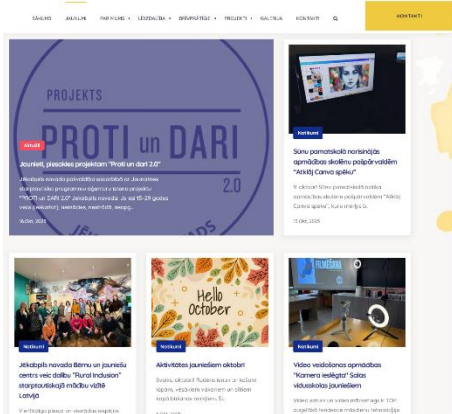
SĀKUMS JAUNUMI PAR MUMS LEGDAĻBA BRĪVPRĀTĪGIE PROJEKTI KALTRIJA KONTAKTI

KONTAKTI

PROJEKTS PROTI un DARI 2.0

Aktuāli

Jaunieti, piesakies projektam "Proti un dari 2.0"

Jēkabpils novada pašvaldība sadarbībā ar Jaunatnes starptautisko programmu aģentūru īsteno projektu "PROTI un DARI 2.0". Jēkabpils novadā. Ja esi 15–29 gadus vecs jaunietis, kas nemācās, nestrādā, neapg...

14.okt, 2025

Notikumi

Sūnu pamatskolā norisinājās apmācības skolēnu pašpārvaldēm "Atklāj Canva spēku"

11. oktobrī Sūnu pamatskolā notika apmācības skolēnu pašpārvaldēm "Atklāj Canva spēku", kuru mērķis b...

13.okt, 2025

Notikumi

Jēkabpils novada Bērnu un jauniešu centrs veic dalību "Rural Inclusion" starptautiskajā mācību vizītē Latvijā

V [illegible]

Hello October

Notikumi

Aktivitātes jauniešiem oktobrī

Sveiks, oktobris! Rudens laiks ir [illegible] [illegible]

Notikumi

Video veidošanas apmācības "Kamera ieslēgta" Salas vidusskolas jauniešiem

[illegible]